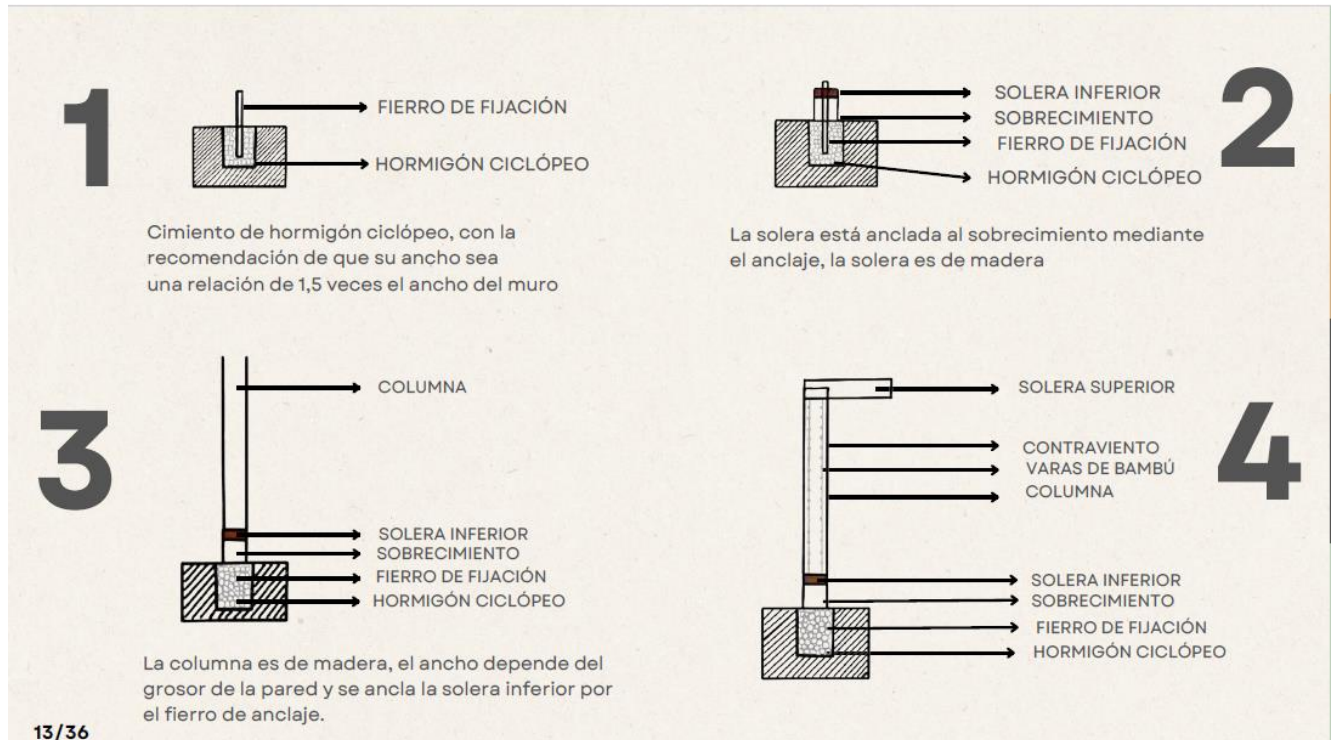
1

FIERRO DE FIJACIÓN
HORMIGÓN CICLÓPEO

Cimiento de hormigón ciclópeo, con la recomendación de que su ancho sea una relación de 1,5 veces el ancho del muro

SOLERA INFERIOR
SOBRECIMIENTO
FIERRO DE FIJACIÓN
HORMIGÓN CICLÓPEO

2

La solera está anclada al sobrecimiento mediante el anclaje, la solera es de madera

3

COLUMNA
SOLERA INFERIOR
SOBRECIMIENTO
FIERRO DE FIJACIÓN
HORMIGÓN CICLÓPEO

La columna es de madera, el ancho depende del grosor de la pared y se ancla la solera inferior por el fierro de anclaje.

SOLERA SUPERIOR
CONTRAVIENTO
VARAS DE BAMBÚ
COLUMNA
SOLERA INFERIOR
SOBRECIMIENTO
FIERRO DE FIJACIÓN
HORMIGÓN CICLÓPEO

4

13/36